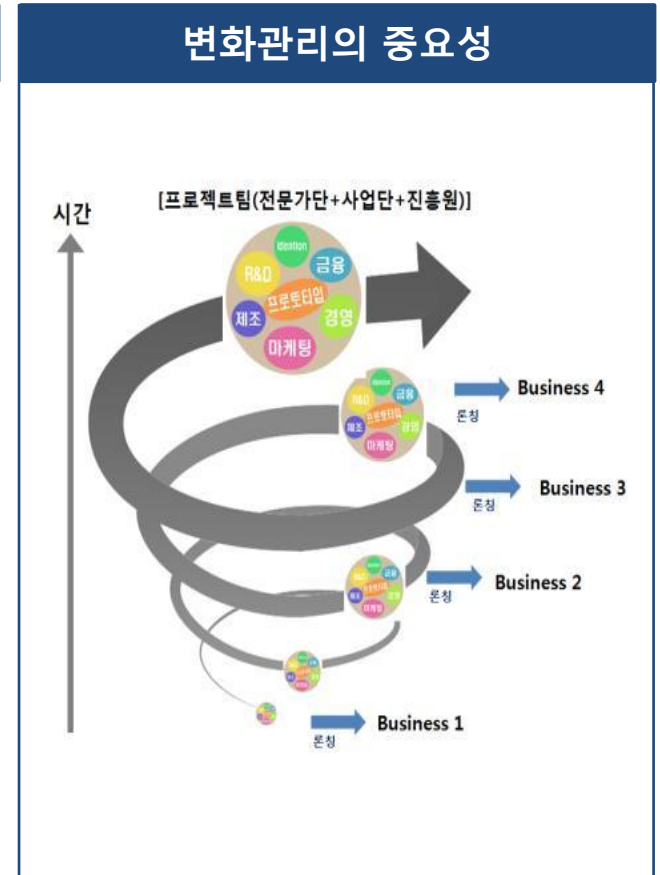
변화관리의 중요성

[프로젝트팀(전문가단+사업단+진흥원)]

시간

Ideation
R&D
금융
프로토타입
제조
경영
마케팅

Ideation
R&D
금융
프로토타입
제조
경영
마케팅

Business 4
론칭

Business 3
론칭

Business 2
론칭

Business 1
론칭